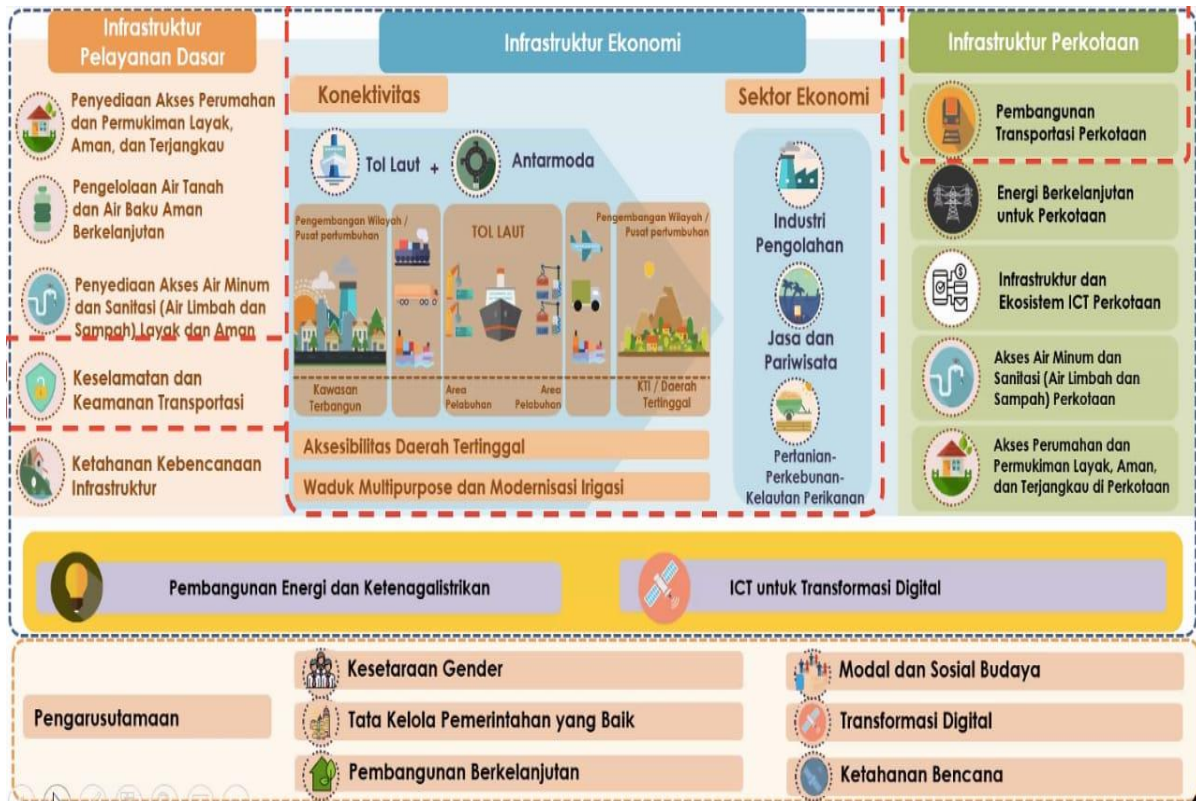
Infrastruktur Pelayanan Dasar

Penyediaan Akses Perumahan dan Permukiman Layak, Aman, dan Terjangkau

Pengelolaan Air Tanah dan Air Baku Aman Berkelanjutan

Penyediaan Akses Air Minum dan Sanitasi (Air Limbah dan Sampah) Layak dan Aman

Keselamatan dan Keamanan Transportasi

Ketahanan Kebencanaan Infrastruktur

Infrastruktur Ekonomi

Konektivitas

Tol Laut + Antarmoda

Pengembangan Wilayah / Pusat pertumbuhan

TOL LAUT

Pengembangan Wilayah / Pusat pertumbuhan

Kawasan Terbangun

Area Pelabuhan

Area Pelabuhan

KTI / Daerah Tertinggal

Aksesibilitas Daerah Tertinggal

Waduk Multipurpose dan Modernisasi Irigasi

Sektor Ekonomi

Industri Pengolahan

Jasa dan Pariwisata

Pertanian-Perkebunan-Kelautan Perikanan

Infrastruktur Perkotaan

Pembangunan Transportasi Perkotaan

Energi Berkelanjutan untuk Perkotaan

Infrastruktur dan Ekosistem ICT Perkotaan

Akses Air Minum dan Sanitasi (Air Limbah dan Sampah) Perkotaan

Akses Perumahan dan Permukiman Layak, Aman, dan Terjangkau di Perkotaan

Pembangunan Energi dan Ketenagalistrikan

ICT untuk Transformasi Digital

Pengarusutamaan

Kesetaraan Gender

Tata Kelola Pemerintahan yang Baik

Pembangunan Berkelanjutan

Modal dan Sosial Budaya

Transformasi Digital

Ketahanan Bencana